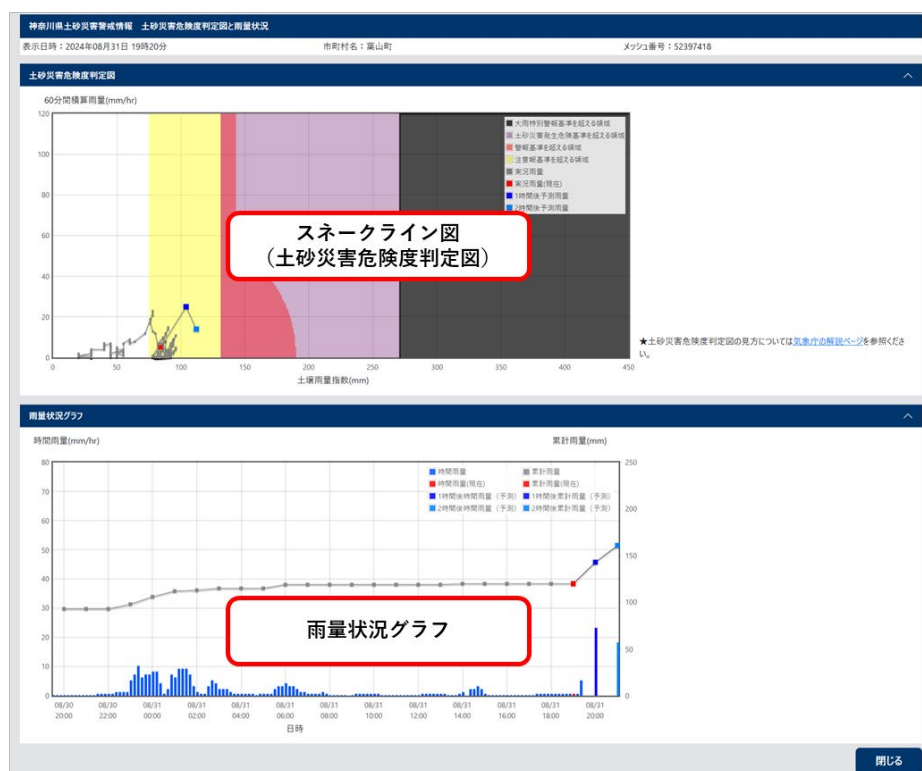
神奈川県土砂災害警戒情報　土砂災害危険度判定図と雨量状況

表示日時：2024年08月31日 19時20分　　市町村名：葉山町　　メッシュ番号：52397418

土砂災害危険度判定図

60分間積算雨量(mm/hr)

120
100
80
60
40
20
0

0　50　100　150　200　250　300　350　400　450

土壌雨量指数(mm)

大雨特別警報基準を超える領域
土砂災害発生危険基準を超える領域
警報基準を超える領域
注意報基準を超える領域
実況雨量
実況雨量(現在)
1時間後予測雨量
2時間後予測雨量

スネークライン図
（土砂災害危険度判定図）

★土砂災害危険度判定図の見方については気象庁の解説ページを参照ください。

雨量状況グラフ

時間雨量(mm/hr)　　累計雨量(mm)

80
70
60
50
40
30
20
10
0

250
200
150
100
50
0

時間雨量　累計雨量
時間雨量(現在)　累計雨量(現在)
1時間後時間雨量（予測）　1時間後累計雨量（予測）
2時間後時間雨量（予測）　2時間後累計雨量（予測）

雨量状況グラフ

08/30 20:00　08/30 22:00　08/31 00:00　08/31 02:00　08/31 04:00　08/31 06:00　08/31 08:00　08/31 10:00　08/31 12:00　08/31 14:00　08/31 16:00　08/31 18:00　08/31 20:00

日時

閉じる